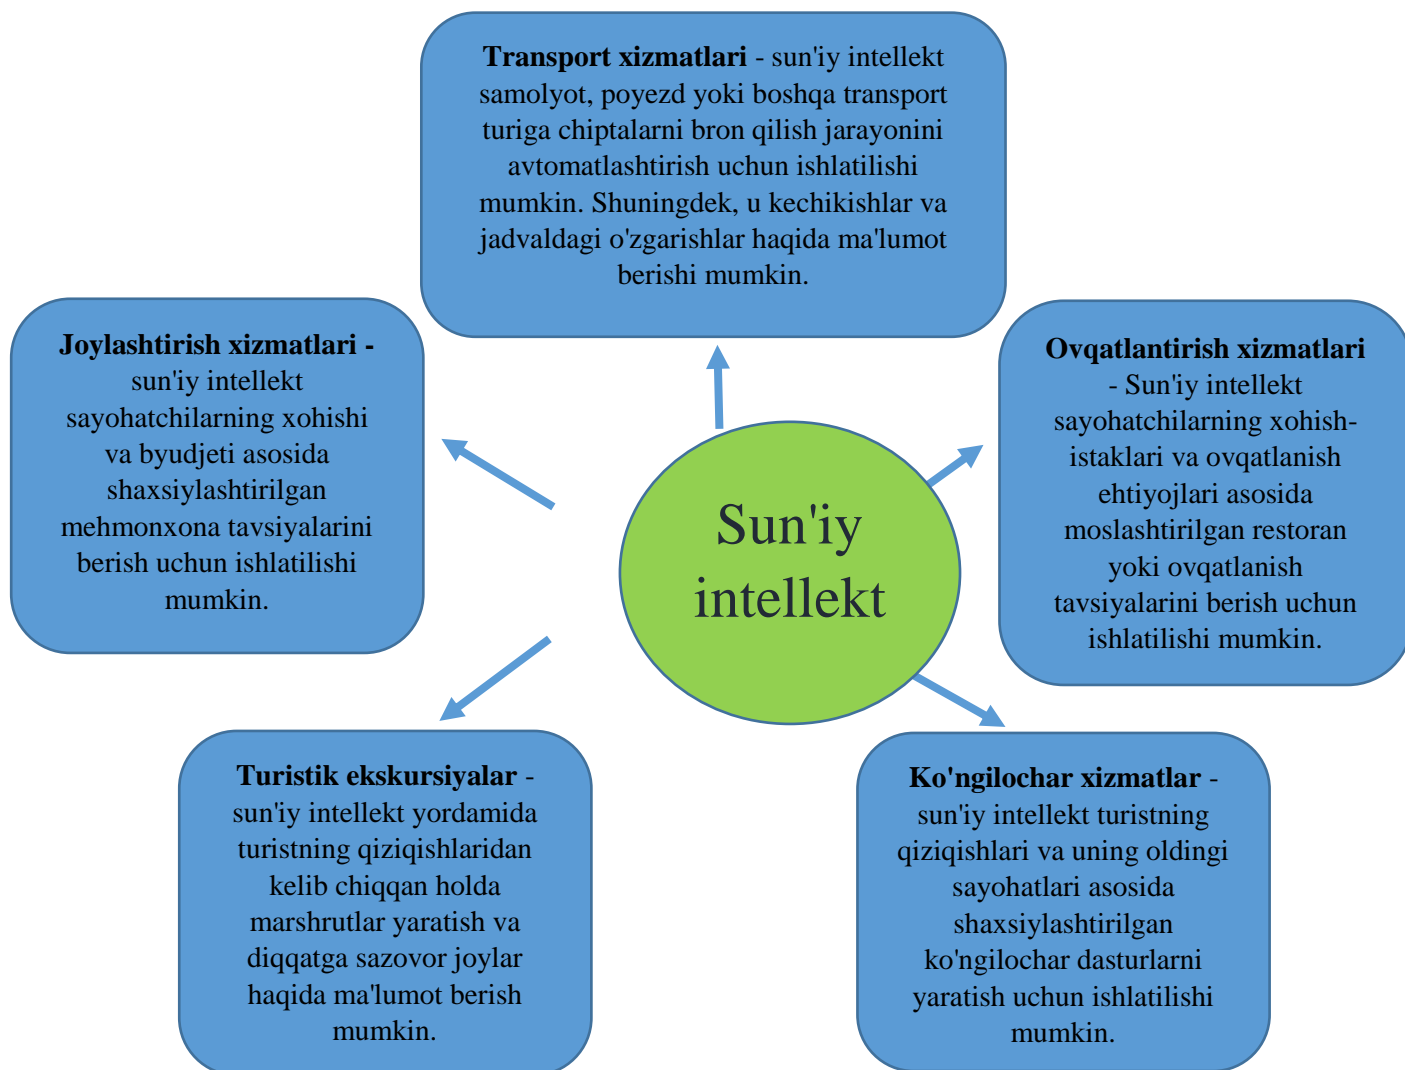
**Transport xizmatlari** - sun'iy intellekt samolyot, poyezd yoki boshqa transport turiga chiptalarni bron qilish jarayonini avtomatlashtirish uchun ishlatilishi mumkin. Shuningdek, u kechikishlar va jadvaldagi o'zgarishlar haqida ma'lumot berishi mumkin.

**Joylashtirish xizmatlari** - sun'iy intellekt sayohatchilarning xohishi va byudjeti asosida shaxsiylashtirilgan mehmonxona tavsiyalarini berish uchun ishlatilishi mumkin.

Sun'iy intellekt

**Ovqatlantirish xizmatlari** - Sun'iy intellekt sayohatchilarning xohish-istaklari va ovqatlanish ehtiyojlari asosida moslashtirilgan restoran yoki ovqatlanish tavsiyalarini berish uchun ishlatilishi mumkin.

**Turistik ekskursiyalar** - sun'iy intellekt yordamida turistning qiziqishlaridan kelib chiqqan holda marshrutlar yaratish va diqqatga sazovor joylar haqida ma'lumot berish mumkin.

**Ko'ngilochar xizmatlar** - sun'iy intellekt turistning qiziqishlari va uning oldingi sayohatlari asosida shaxsiylashtirilgan ko'ngilochar dasturlarni yaratish uchun ishlatilishi mumkin.